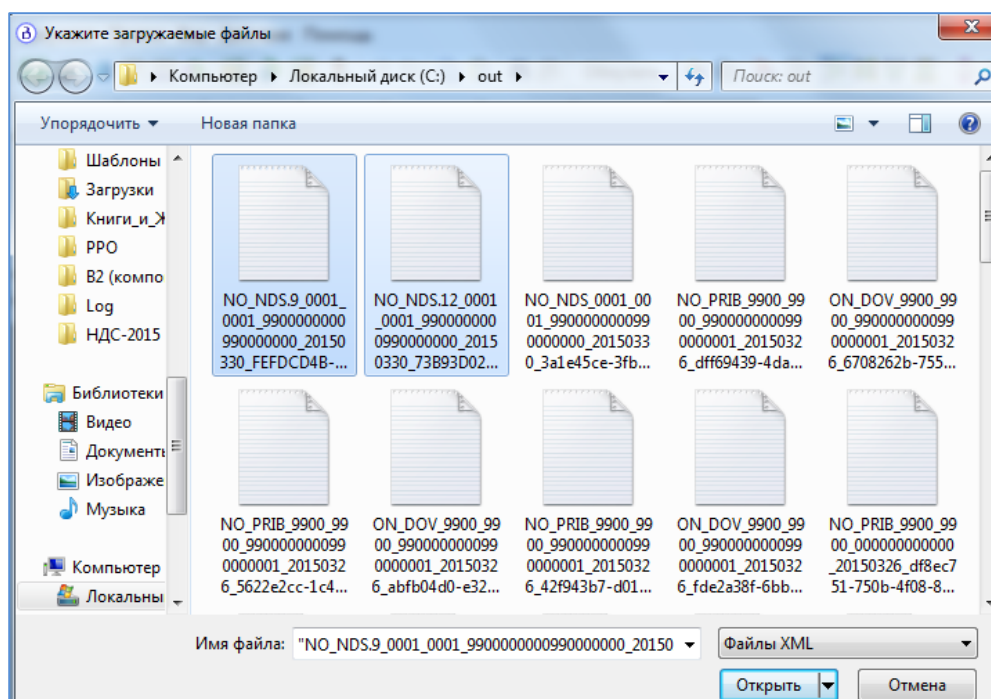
Укажите загружаемые файлы

Компьютер ▸ Локальный диск (C:) ▸ out ▸

Поиск: out

Упорядочить ▾ Новая папка

Шаблоны
Загрузки
Книги_и_Ж
PPO
B2 (компо
Log
НДС-2015

Библиотеки
Видео
Документ
Изображе
Музыка

Компьютер
Локальны

NO_NDS.9_0001_0001_9900000000990000000_20150330_FEFDCD4B-...

NO_NDS.12_0001_0001_9900000000990000000_20150330_73B93D02...

NO_NDS_0001_0001_9900000000990000000_20150330_3a1e45ce-3fb...

NO_PRIB_9900_9900_9900000000990000001_20150326_dff69439-4da...

ON_DOV_9900_9900_9900000000990000001_20150326_6708262b-755...

NO_PRIB_9900_9900_9900000000990000001_20150326_5622e2cc-1c4...

ON_DOV_9900_9900_9900000000990000001_20150326_abfb04d0-e32...

NO_PRIB_9900_9900_9900000000990000001_20150326_42f943b7-d01...

ON_DOV_9900_9900_9900000000990000001_20150326_fde2a38f-6bb...

NO_PRIB_9900_9900_000000000000_20150326_df8ec751-750b-4f08-8...

Имя файла: "NO_NDS.9_0001_0001_9900000000990000000_20150

Файлы XML

Открыть

Отмена